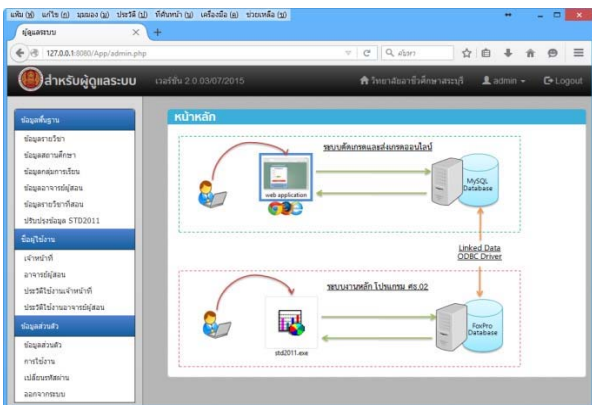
แฟ้ม (ฟ) แก้ไข (ก) มุมมอง (ม) ประวัติ (ป) ที่คั่นหน้า (บ) เครื่องมือ (ร) ช่วยเหลือ (ช)

ผู้ดูแลระบบ

127.0.0.1:8080/App/admin.php

ค้นหา

สำหรับผู้ดูแลระบบ เวอร์ชั่น 2.0.03/07/2015

วิทยาลัยอาชีวศึกษาสระบุรี admin Logout

ข้อมูลพื้นฐาน

ข้อมูลรายวิชา

ข้อมูลสถานศึกษา

ข้อมูลกลุ่มการเรียน

ข้อมูลอาจารย์ผู้สอน

ข้อมูลรายวิชาที่สอน

ปรับปรุงข้อมูล STD2011

ข้อมูลใช้งาน

เจ้าหน้าที่

อาจารย์ผู้สอน

ประวัติใช้งานเจ้าหน้าที่

ประวัติใช้งานอาจารย์ผู้สอน

ข้อมูลส่วนตัว

ข้อมูลส่วนตัว

การใช้งาน

เปลี่ยนรหัสผ่าน

ออกจากระบบ

หน้าหลัก

ระบบคัดเกรดและส่งเกรดออนไลน์

web application

MySQL Database

Linked Data
ODBC Driver

ระบบงานหลัก โปรแกรม ศธ.02

std2011.exe

FoxPro Database